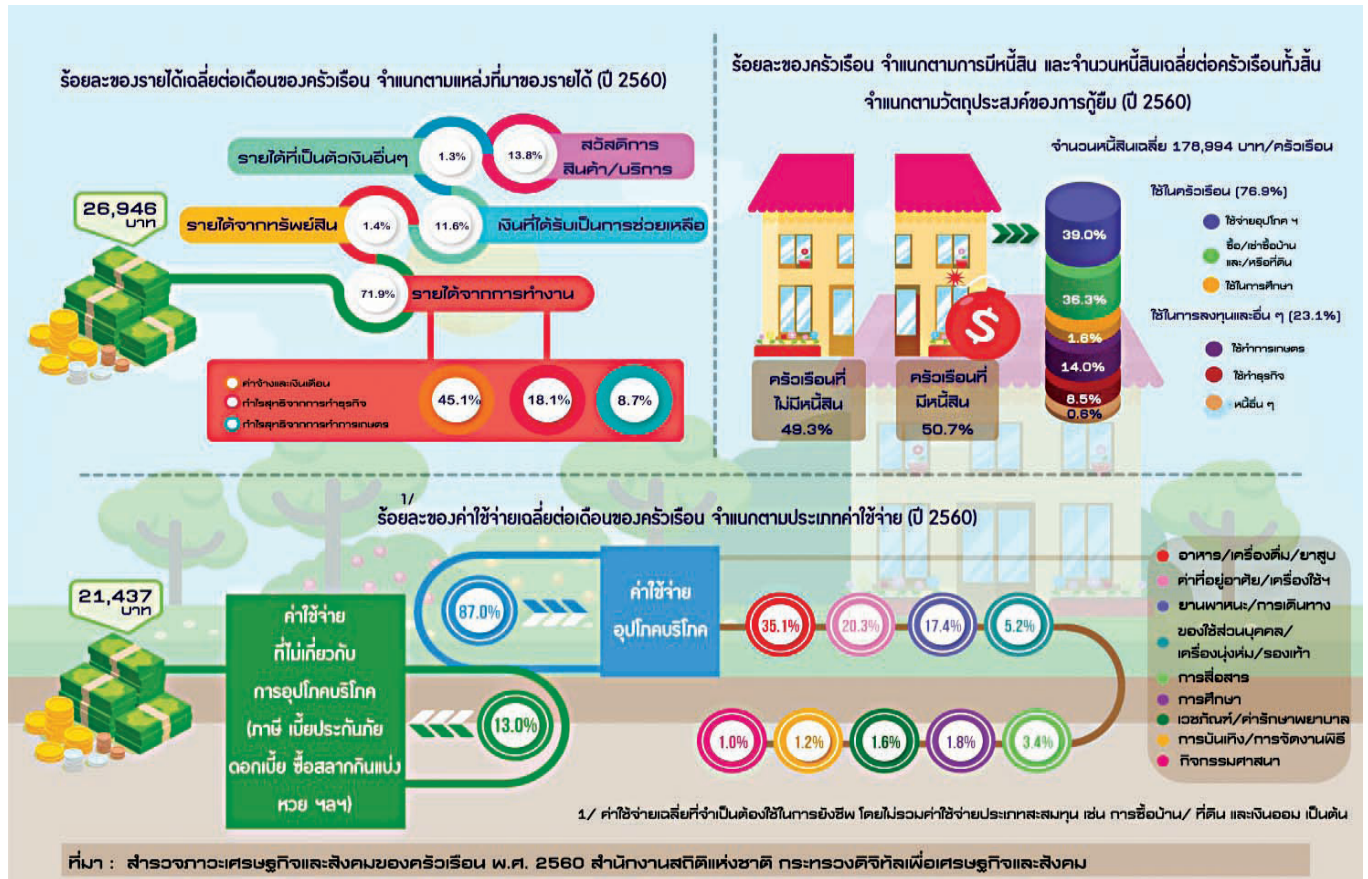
ร้อยละของรายได้เฉลี่ยต่อเดือนของครัวเรือน จำแนกตามแหล่งที่มาของรายได้ (ปี 2560)

26,946 บาท

รายได้ที่เป็นตัวเงินอื่นๆ 1.3%

13.8% สวัสดิการ สินค้า/บริการ

รายได้จากทรัพย์สิน 1.4%

11.6% เงินที่ได้รับเป็นการช่วยเหลือ

71.9% รายได้จากการทำงาน

ค่าจ้างและเงินเดือน
กำไรสุทธิจากการทำธุรกิจ
กำไรสุทธิจากการทำการเกษตร

45.1% 18.1% 8.7%

ร้อยละของครัวเรือน จำแนกตามการมีหนี้สิน และจำนวนหนี้สินเฉลี่ยต่อครัวเรือนทั้งสิ้น จำแนกตามวัตถุประสงค์ของการกู้ยืม (ปี 2560)

จำนวนหนี้สินเฉลี่ย 178,994 บาท/ครัวเรือน

ใช้ในครัวเรือน (76.9%)
ใช้จ่ายอุปโภค ฯ
ซื้อ/เช่าซื้อบ้าน และ/หรือที่ดิน
ใช้ในการศึกษา

ใช้ในการลงทุนและอื่น ๆ (23.1%)
ใช้ทำการเกษตร
ใช้ทำธุรกิจ
หนี้อื่น ๆ

39.0% 36.3% 1.6% 14.0% 8.5% 0.6%

ครัวเรือนที่ไม่มีหนี้สิน 49.3%

ครัวเรือนที่มีหนี้สิน 50.7%

$^{1/}$ ร้อยละของค่าใช้จ่ายเฉลี่ยต่อเดือนของครัวเรือน จำแนกตามประเภทค่าใช้จ่าย (ปี 2560)

21,437 บาท

87.0% ค่าใช้จ่ายอุปโภคบริโภค

ค่าใช้จ่ายที่ไม่เกี่ยวกับการอุปโภคบริโภค (ภาษี เบี้ยประกันภัย ดอกเบี้ย ซื้อสลากกินแบ่ง หวย ฯลฯ)

13.0%

35.1% 20.3% 17.4% 5.2%

1.0% 1.2% 1.6% 1.8% 3.4%

อาหาร/เครื่องดื่ม/ยาสูบ
ค่าที่อยู่อาศัย/เครื่องใช้ฯ
ยานพาหนะ/การเดินทาง
ของใช้ส่วนบุคคล/เครื่องนุ่งห่ม/รองเท้า
การสื่อสาร
การศึกษา
เวชภัณฑ์/ค่ารักษาพยาบาล
การบันเทิง/การจัดงานพิธี
กิจกรรมศาสนา

1/ ค่าใช้จ่ายเฉลี่ยที่จำเป็นต้องใช้ในการยังชีพ โดยไม่รวมค่าใช้จ่ายประเภทสะสมทุน เช่น การซื้อบ้าน/ ที่ดิน และเงินออม เป็นต้น

ที่มา : สำรวจภาวะเศรษฐกิจและสังคมของครัวเรือน พ.ศ. 2560 สำนักงานสถิติแห่งชาติ กระทรวงดิจิทัลเพื่อเศรษฐกิจและสังคม